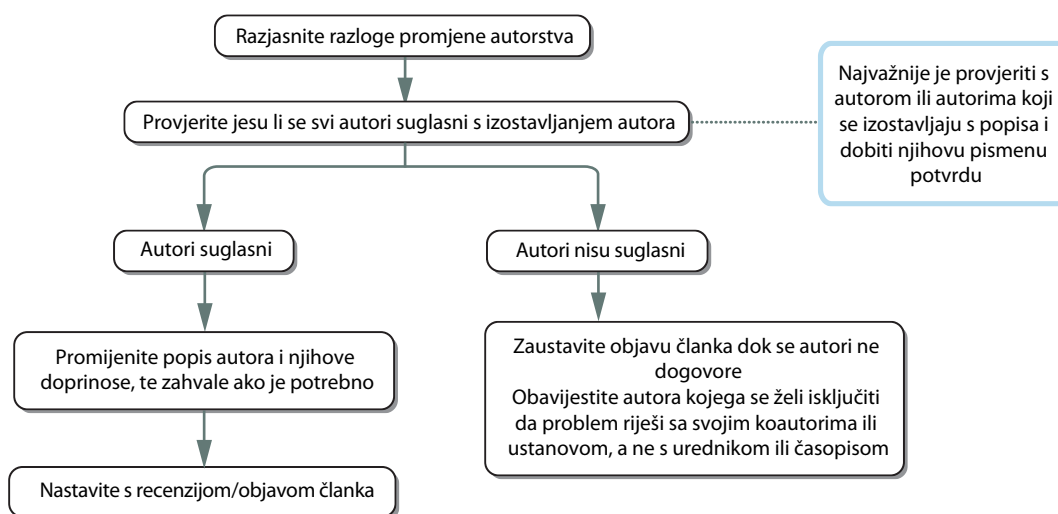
Razjasnite razloge promjene autorstva

Provjerite jesu li se svi autori suglasni s izostavljanjem autora

Najvažnije je provjeriti s autorom ili autorima koji se izostavljaju s popisa i dobiti njihovu pismenu potvrdu

Autori suglasni

Autori nisu suglasni

Promijenite popis autora i njihove doprinose, te zahvale ako je potrebno

Nastavite s recenzijom/objavom članka

Zaustavite objavu članka dok se autori ne dogovore
Obavijestite autora kojega se želi isključiti da problem riješi sa svojim koautorima ili ustanovom, a ne s urednikom ili časopisom